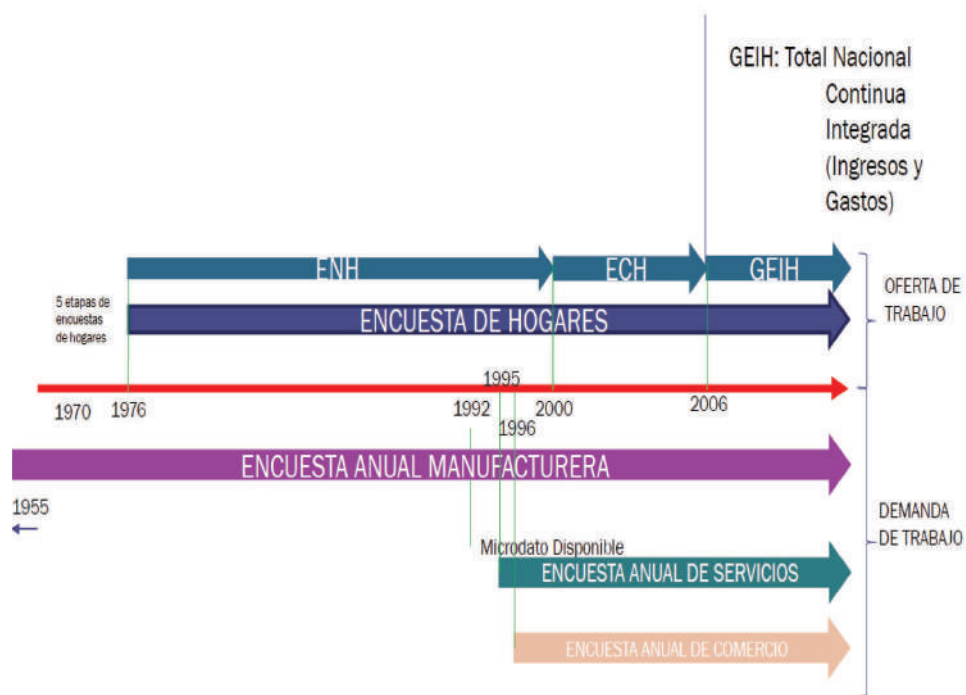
GEIH: Total Nacional Continua Integrada (Ingresos y Gastos)

ENH

ECH

GEIH

OFERTA DE TRABAJO

5 etapas de encuestas de hogares

ENCUESTA DE HOGARES

1995

1970

1976

1992

2000

2006

1996

ENCUESTA ANUAL MANUFACTURERA

1955

DEMANDA DE TRABAJO

Microdato Disponible

ENCUESTA ANUAL DE SERVICIOS

ENCUESTA ANUAL DE COMERCIO